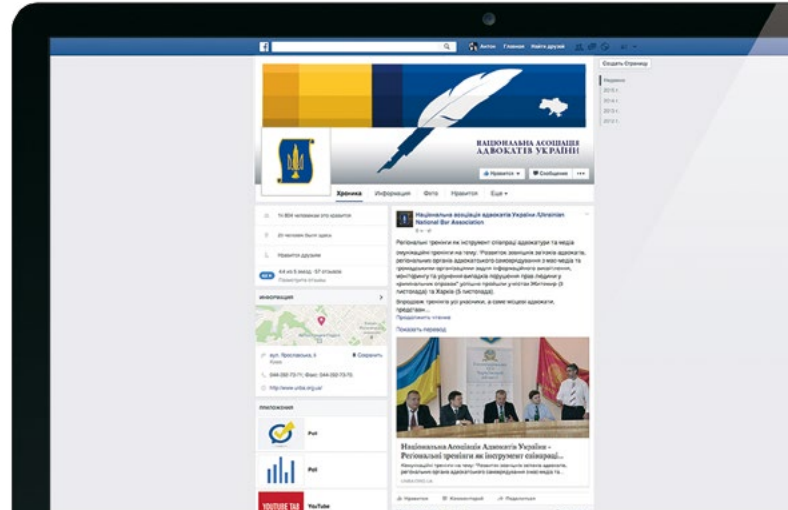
Антон Главная Найти друзей

Создать Страницу

Недавние
2015 г.
2014 г.
2013 г.
2012 г.

НАЦІОНАЛЬНА АСОЦІАЦІЯ АДВОКАТІВ УКРАЇНИ

Нравится Сообщение ···

Хроника Информация Фото Нравится Еще

14 804 человекам это нравится

20 человек были здесь

Пригласить друзей

4,6 из 5 звезд · 57 отзывов

Посмотреть отзывы

ИНФОРМАЦИЯ

вул. Ярославська, 6
Киев

Сохранить

044-392-73-71; Факс: 044-392-73-70

http://www.unba.org.ua/

ПРИЛОЖЕНИЯ

Poll

Poll

YOUTUBE TAB YouTube

Національна асоціація адвокатів України /Ukrainian National Bar Association

Регіональні тренінги як інструмент співпраці адвокатури та медіа

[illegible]

Впродовж тренінгу усі учасники, а саме місцеві адвокати, представ...

Продолжить чтение

Показать перевод

Національна Асоціація Адвокатів України - Регіональні тренінги як інструмент співпраці...

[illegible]

UNBA.ORG.UA

Нравится Комментарий Поделиться